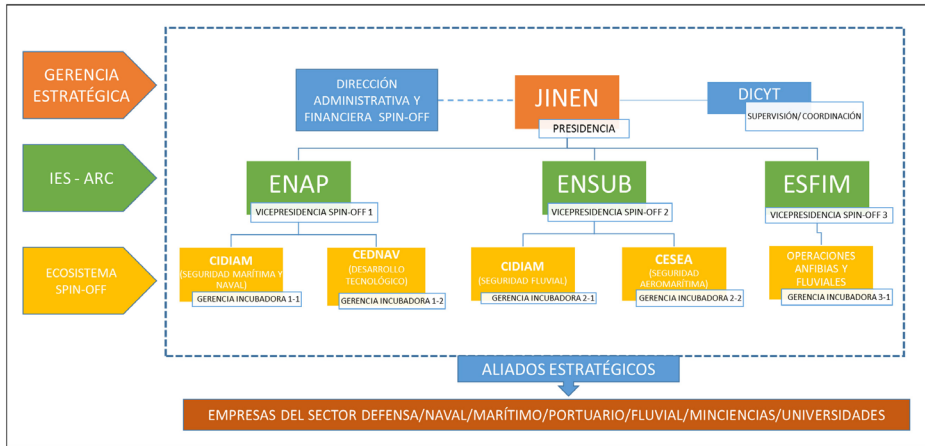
GERENCIA ESTRATÉGICA

IES - ARC

ECOSISTEMA SPIN-OFF

DIRECCIÓN ADMINISTRATIVA Y FINANCIERA SPIN-OFF

JINEN

PRESIDENCIA

DICYT

SUPERVISIÓN/ COORDINACIÓN

ENAP

VICEPRESIDENCIA SPIN-OFF 1

ENSUB

VICEPRESIDENCIA SPIN-OFF 2

ESFIM

VICEPRESIDENCIA SPIN-OFF 3

CIDIAM (SEGURIDAD MARÍTIMA Y NAVAL)

GERENCIA INCUBADORA 1-1

CEDNAV (DESARROLLO TECNOLÓGICO)

GERENCIA INCUBADORA 1-2

CIDIAM (SEGURIDAD FLUVIAL)

GERENCIA INCUBADORA 2-1

CESEA (SEGURIDAD AEROMARÍTIMA)

GERENCIA INCUBADORA 2-2

OPERACIONES ANFIBIAS Y FLUVIALES

GERENCIA INCUBADORA 3-1

ALIADOS ESTRATÉGICOS

EMPRESAS DEL SECTOR DEFENSA/NAVAL/MARÍTIMO/PORTUARIO/FLUVIAL/MINCIENCIAS/UNIVERSIDADES